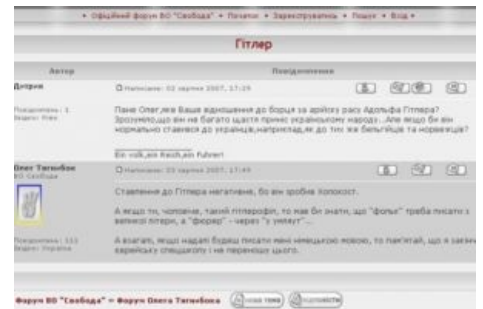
• Офіційний форум ВО "Свобода" • Початок • Зареєструватись • Пошук • Вхід •

Гітлер

Автор | Повідомлення

Дмтрик

Повідомлення: 1
Звідки: Рівне

Написано: 02 серпня 2007, 17:29

Пане Олег,яке Ваше відношення до борця за арійську расу Адольфа Гітлера? Зрозуміло,що він на багато щастя приніс українському народу.. Але якщо би він нормально ставився до українців,наприклад,як до тих же бельгійців та норвежців?

Ein volk,ein Reich,ein Fuhrer!

Олег Тягнибок
ВО Свобода

Повідомлення: 111
Звідки: Україна

Написано: 03 серпня 2007, 17:49

Ставлення до Гітлера негативне, бо він зробив Голокост.

А якщо ти, чоловіче, такий гітлерофіл, то мав би знати, що "фольк" треба писати з великої літери, а "фюрер" - через "у умлаут"...

А взагалі, якщо надалі будеш писати мені німецькою мовою, то пам'ятай, що я закінчив єврейську спецшколу і не переношу цього.

Форум ВО "Свобода" » Форум Олега Тягнибока  нова тема  відповісти